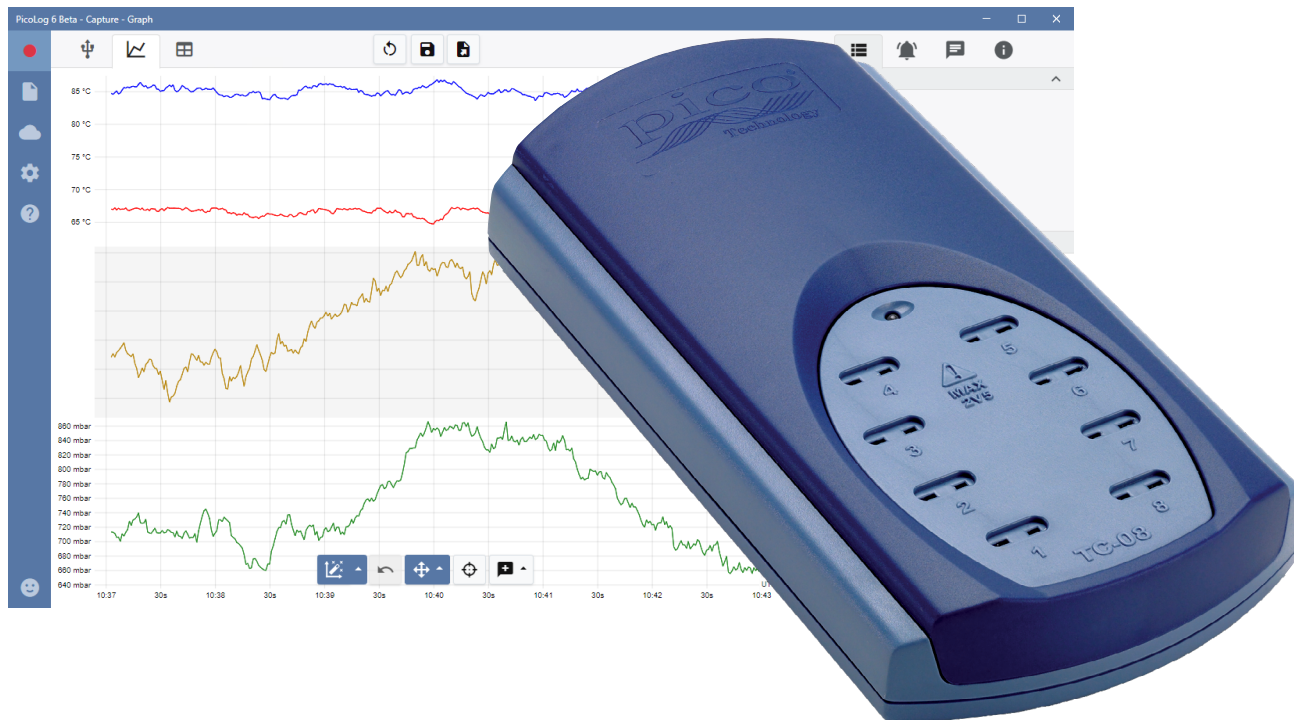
PicoLog 6 Beta - Capture - Graph

85 °C
80 °C
75 °C
70 °C
65 °C

860 mbar
840 mbar
820 mbar
800 mbar
780 mbar
760 mbar
740 mbar
720 mbar
700 mbar
680 mbar
660 mbar
640 mbar

10:37 30s 10:38 30s 10:39 30s 10:40 30s 10:41 30s 10:42 30s 10:43

pico Technology

MAX 2V5

1 2 3 4 5 6 7 8

TC-08